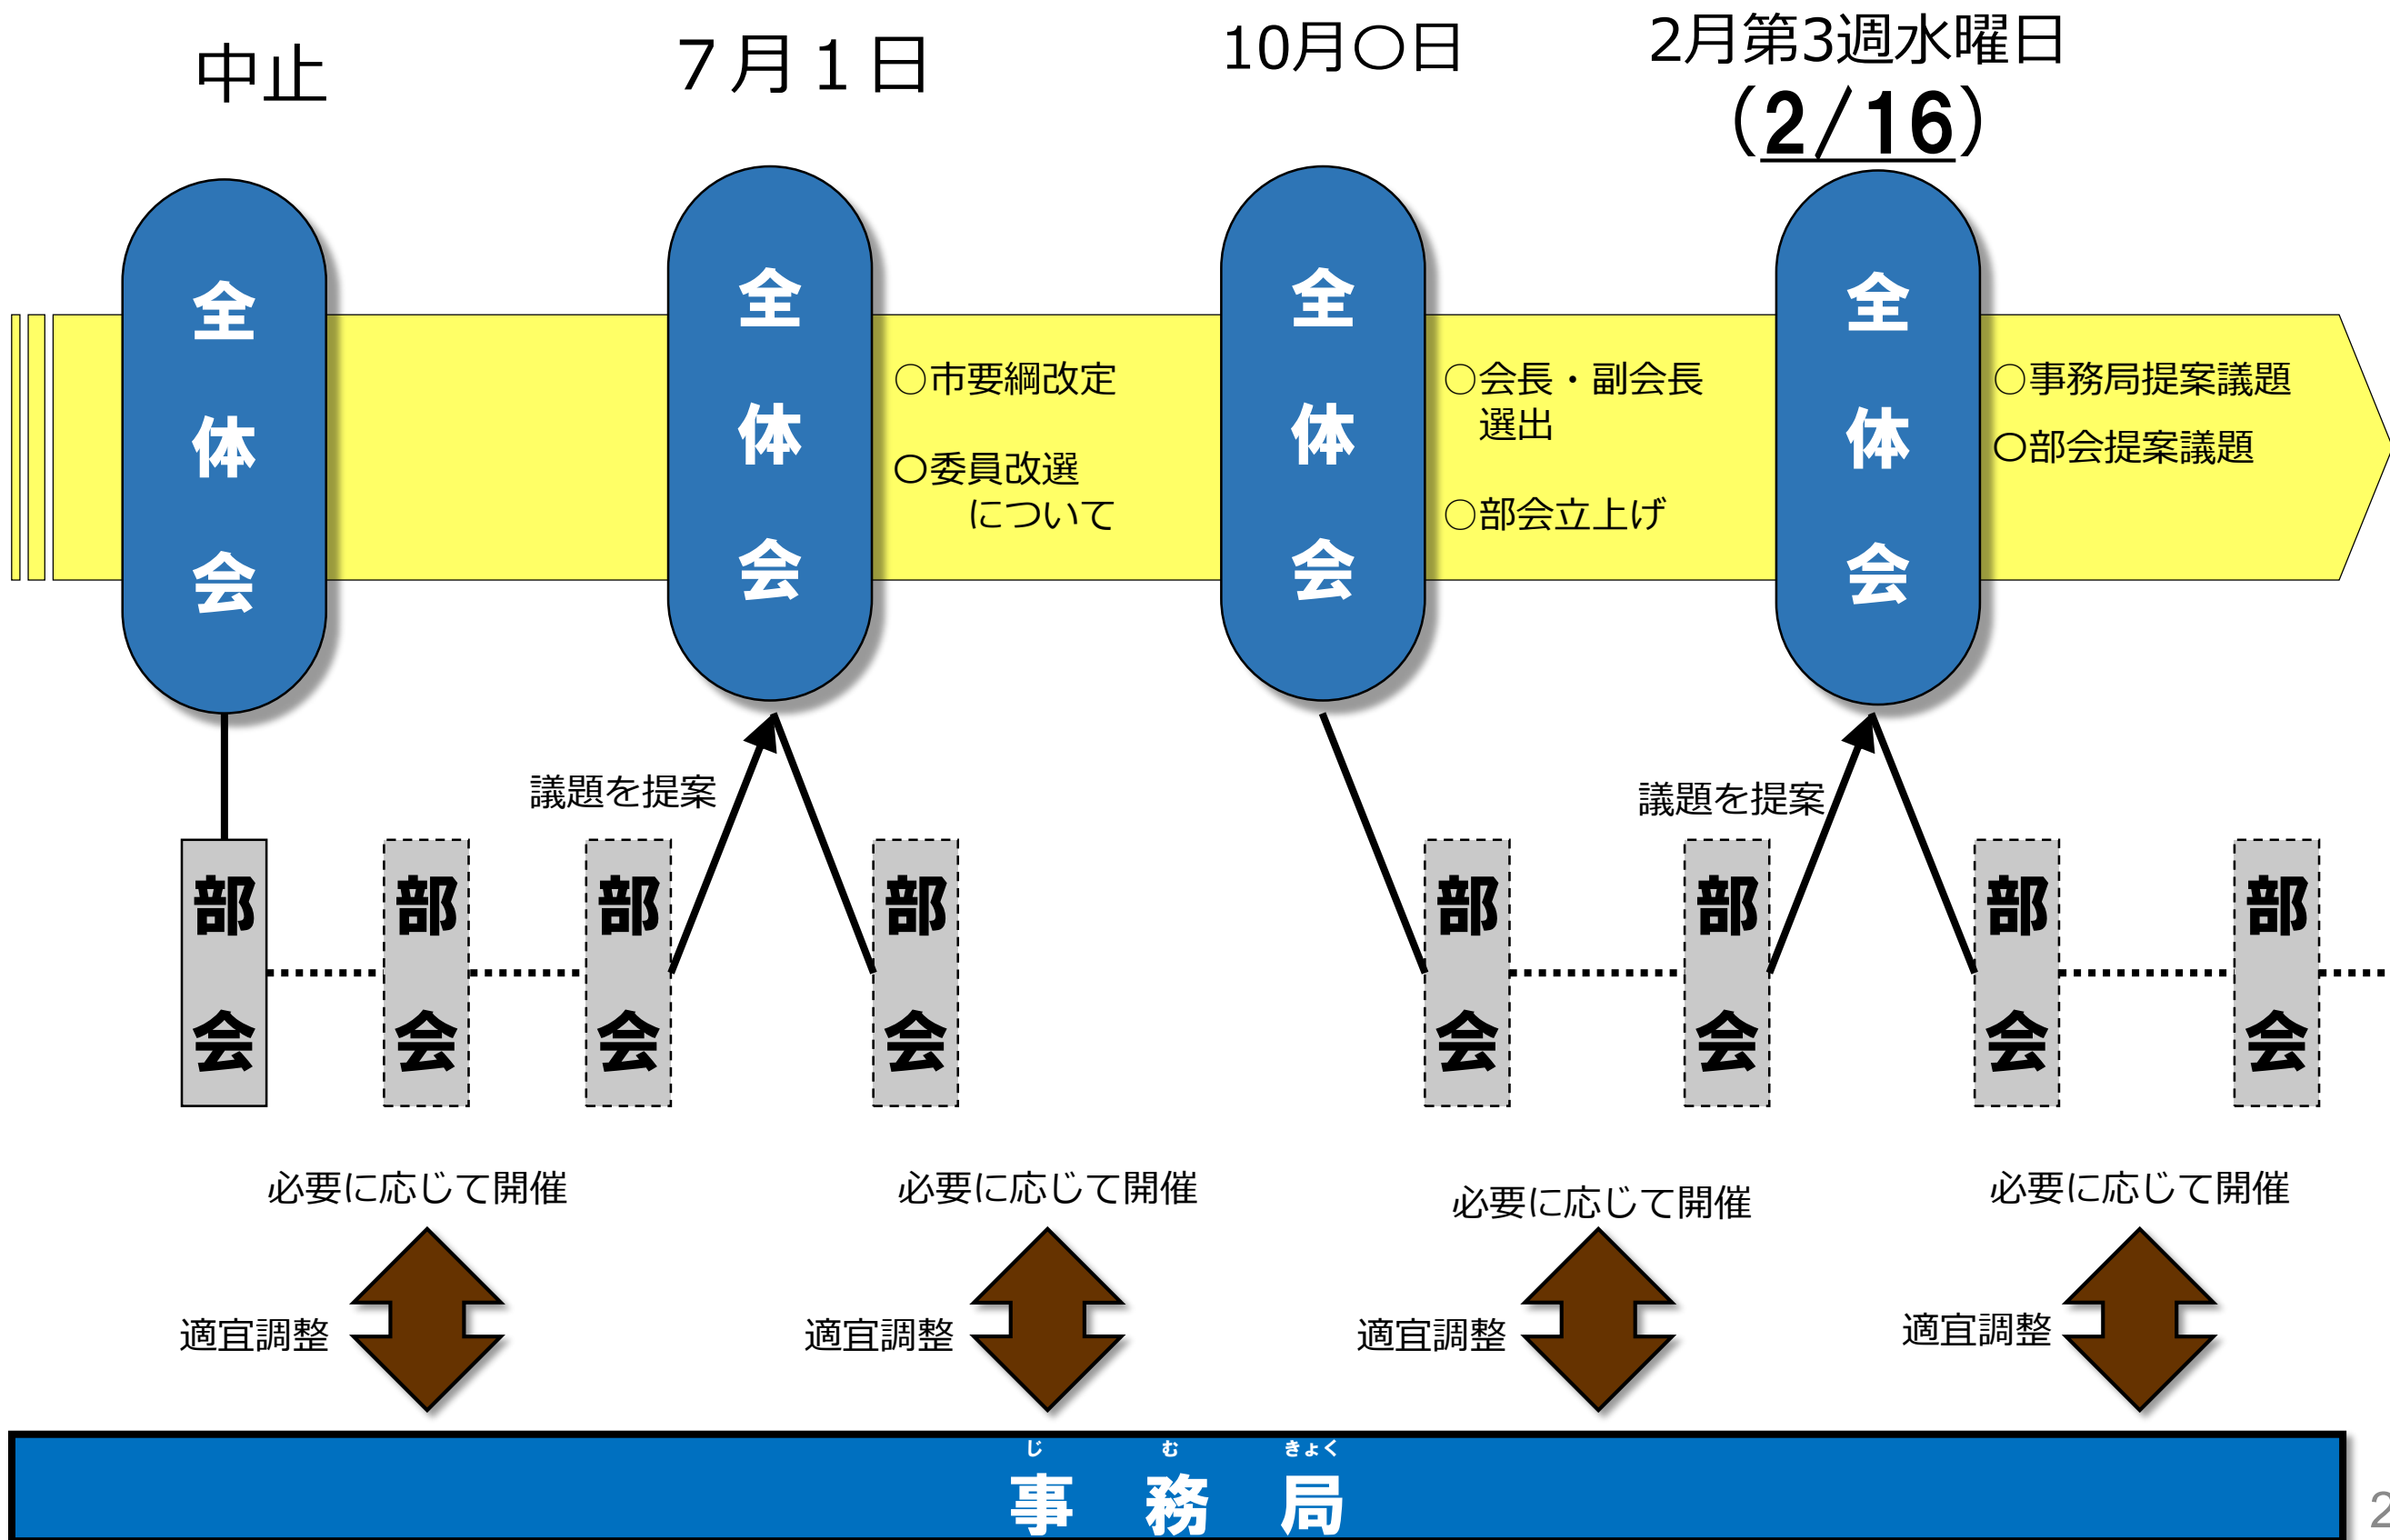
中止

7月1日

10月〇日

2月第3週水曜日
(2/16)

全体会

全体会

○市要綱改定

○委員改選について

全体会

○会長・副会長選出

○部会立上げ

全体会

○事務局提案議題

○部会提案議題

議題を提案

議題を提案

部会

部会

部会

部会

部会

部会

部会

部会

必要に応じて開催

必要に応じて開催

必要に応じて開催

必要に応じて開催

適宜調整

適宜調整

適宜調整

適宜調整

じ む きょく
事 務 局

2